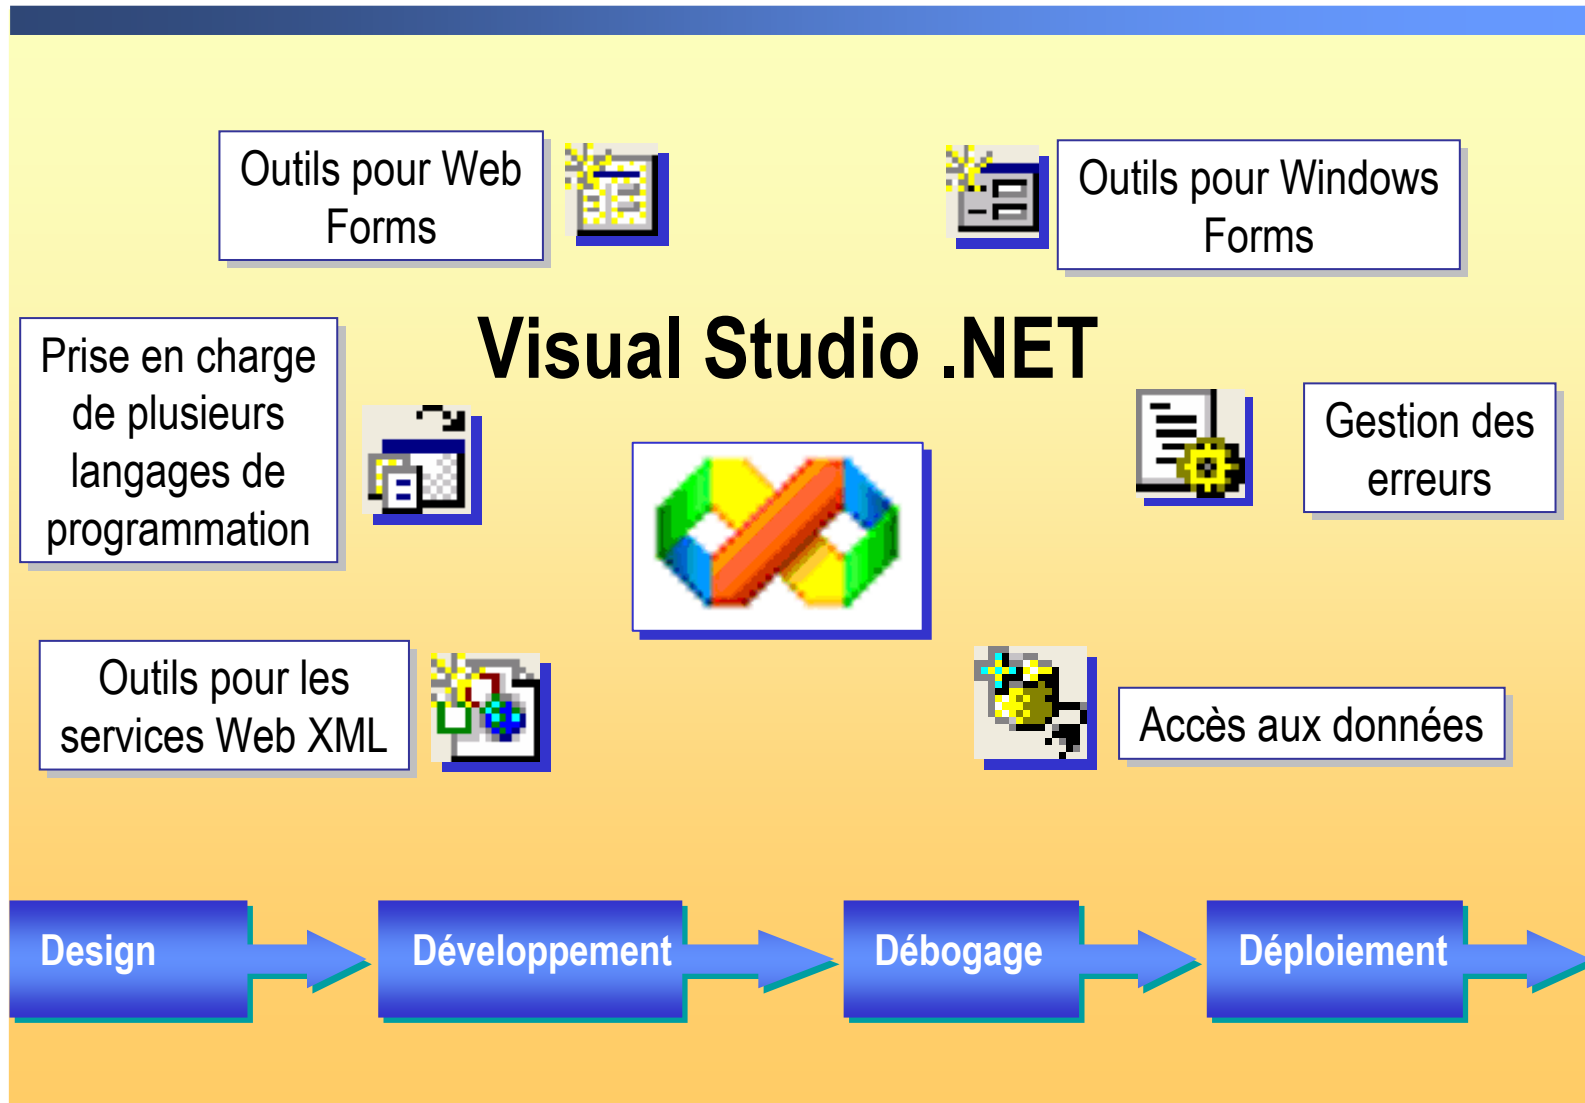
Outils pour Web Forms

Outils pour Windows Forms

Visual Studio .NET

Prise en charge de plusieurs langages de programmation

Gestion des erreurs

Outils pour les services Web XML

Accès aux données

Design

Développement

Débogage

Déploiement